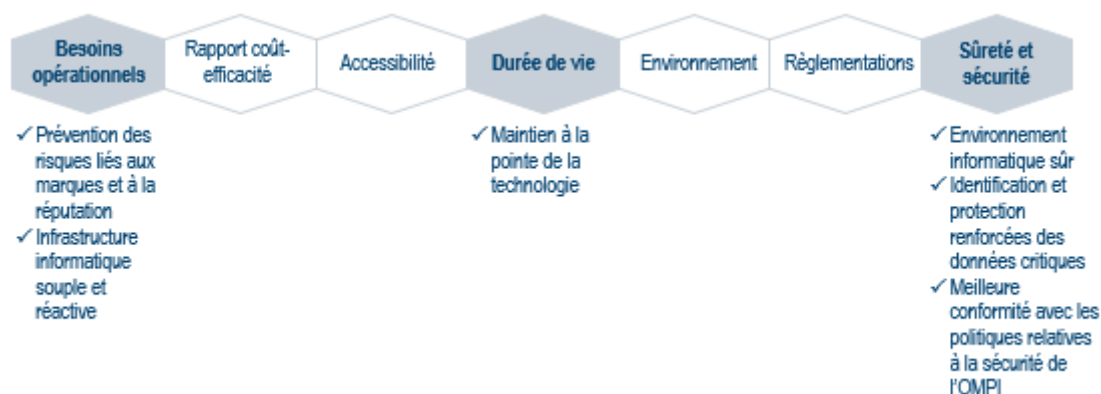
Besoins opérationnels

Rapport coût-efficacité

Accessibilité

Durée de vie

Environnement

Règlementations

Sûreté et sécurité

✓ Prévention des risques liés aux marques et à la réputation
✓ Infrastructure informatique souple et réactive

✓ Maintien à la pointe de la technologie

✓ Environnement informatique sûr
✓ Identification et protection renforcées des données critiques
✓ Meilleure conformité avec les politiques relatives à la sécurité de l'OMPI